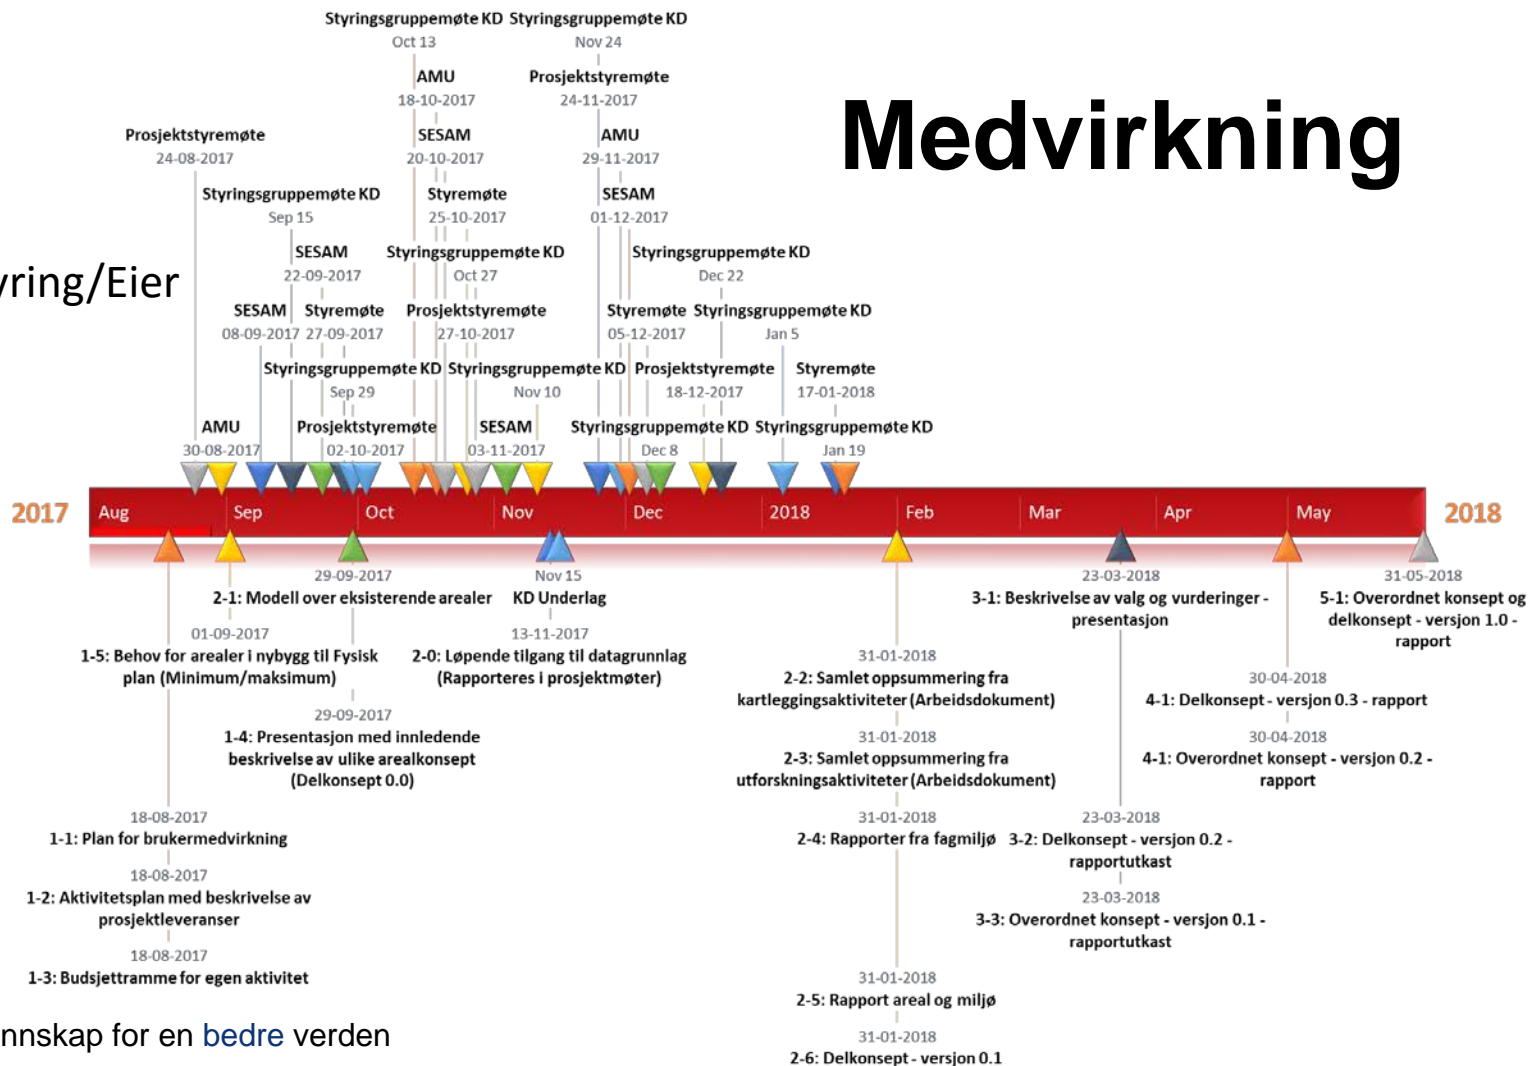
Medvirkning

ring/Eier

Styringsgruppemøte KD
Oct 13

Styringsgruppemøte KD
Nov 24

AMU
18-10-2017

Prosjektstyremøte
24-11-2017

Prosjektstyremøte
24-08-2017

SESAM
20-10-2017

AMU
29-11-2017

Styringsgruppemøte KD
Sep 15

Styremøte
25-10-2017

SESAM
01-12-2017

SESAM
22-09-2017

Styringsgruppemøte KD
Oct 27

Styringsgruppemøte KD
Dec 22

SESAM
08-09-2017

Styremøte
27-09-2017

Prosjektstyremøte
27-10-2017

Styremøte
05-12-2017

Styringsgruppemøte KD
Jan 5

Styringsgruppemøte KD
Sep 29

Styringsgruppemøte KD
Nov 10

Prosjektstyremøte
18-12-2017

Styremøte
17-01-2018

AMU
30-08-2017

Prosjektstyremøte
02-10-2017

SESAM
03-11-2017

Styringsgruppemøte KD
Dec 8

Styringsgruppemøte KD
Jan 19

2017 Aug Sep Oct Nov Dec 2018 Feb Mar Apr May 2018

29-09-2017
2-1: Modell over eksisterende arealer

Nov 15
KD Underlag

23-03-2018
3-1: Beskrivelse av valg og vurderinger - presentasjon

31-05-2018
5-1: Overordnet konsept og delkonsept - versjon 1.0 - rapport

01-09-2017
1-5: Behov for arealer i nybygg til Fysisk plan (Minimum/maksimum)

13-11-2017
2-0: Løpende tilgang til datagrunnlag (Rapporteres i prosjektmøter)

31-01-2018
2-2: Samlet oppsummering fra kartleggingsaktiviteter (Arbeidsdokument)

30-04-2018
4-1: Delkonsept - versjon 0.3 - rapport

29-09-2017
1-4: Presentasjon med innledende beskrivelse av ulike arealkonsept (Delkonsept 0.0)

31-01-2018
2-3: Samlet oppsummering fra utforskningsaktiviteter (Arbeidsdokument)

30-04-2018
4-1: Overordnet konsept - versjon 0.2 - rapport

18-08-2017
1-1: Plan for brukermedvirkning

31-01-2018
2-4: Rapporter fra fagmiljø

23-03-2018
3-2: Delkonsept - versjon 0.2 - rapportutkast

18-08-2017
1-2: Aktivitetsplan med beskrivelse av prosjektleveranser

23-03-2018
3-3: Overordnet konsept - versjon 0.1 - rapportutkast

18-08-2017
1-3: Budsjettramme for egen aktivitet

31-01-2018
2-5: Rapport areal og miljø

31-01-2018
2-6: Delkonsept - versjon 0.1

nnskap for en bedre verden